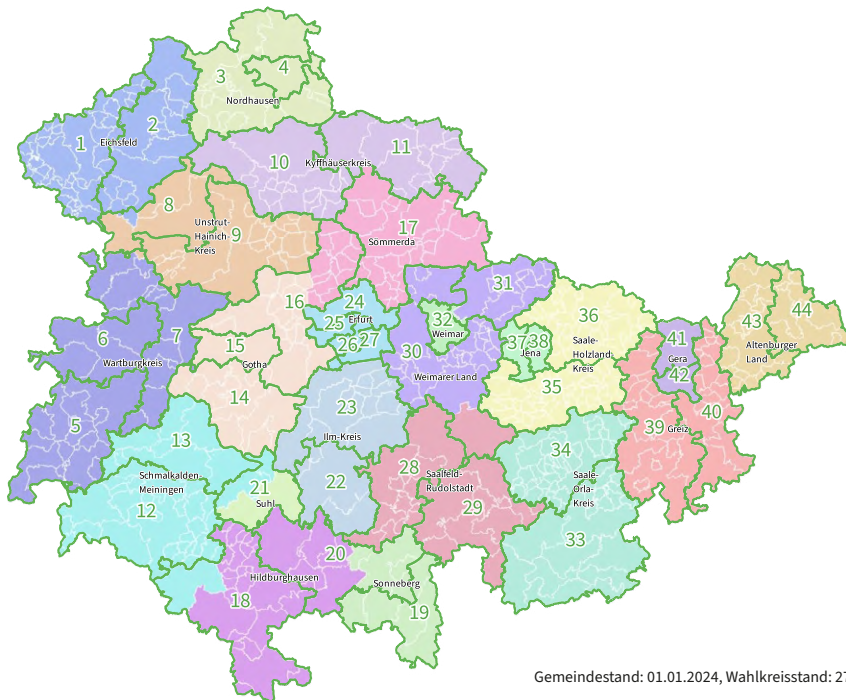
3
4
Nordhausen
1
2
Eichsfeld
10
11
Kyffhäuserkreis
8
Unstrut-Hainich-Kreis
9
17
Sömmerda
31
36
43
44
Altenburger Land
16
24
Erfurt
25
27
26
32
Weimar
37
38
Jena
Saale-Holzland-Kreis
41
Gera
42
6
7
Wartburgkreis
15
Gotha
30
Weimarer Land
35
14
23
Ilm-Kreis
39
Greiz
40
5
13
Schmalkalden-Meiningen
12
21
Suhl
22
28
Saalfeld-Rudolstadt
29
34
Saale-Orla-Kreis
33
20
Hildburghausen
18
Sonneberg
19
Gemeindestand: 01.01.2024, Wahlkreisstand: 2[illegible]